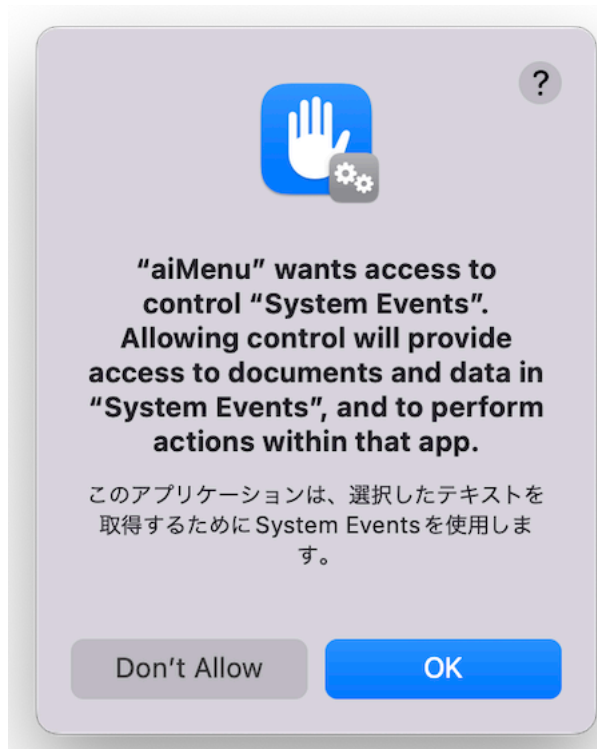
?

“aiMenu” wants access to control “System Events”. Allowing control will provide access to documents and data in “System Events”, and to perform actions within that app.

このアプリケーションは、選択したテキストを取得するためにSystem Eventsを使用します。

Don’t Allow

OK